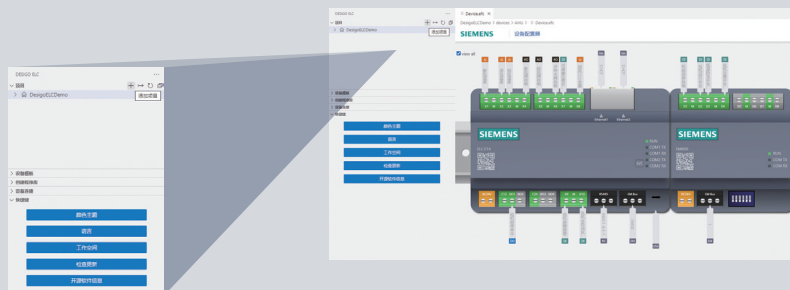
DESIGO ELC

项目

DesigoELCDemo

添加项目

部署概略

功能配接表

设备库插

快捷键

新建主题

语言

工作空间

检查更新

开源软件信息

Device#1

DesigoELCDemo > devices > ecfu 1 > Device#1

SIEMENS

设备配置图

View all

SIEMENS

SIEMENS

RUN

COM1 TX

COM1 RX

COM2 TX

COM2 RX